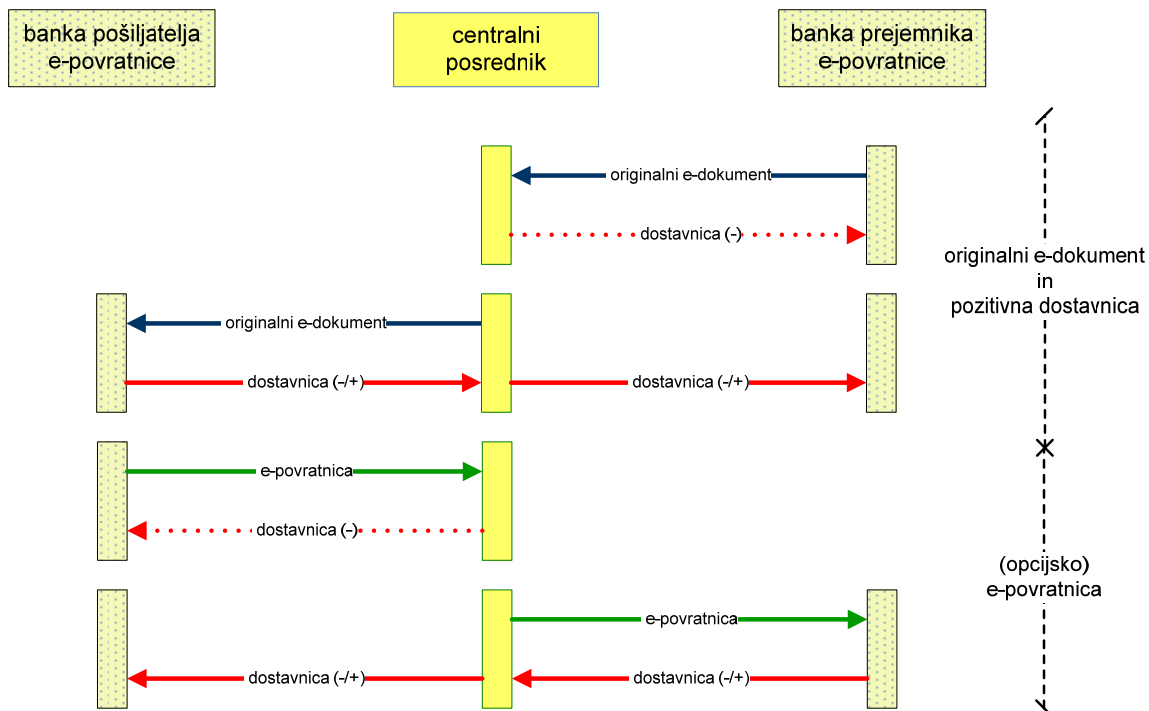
banka pošiljatelja e-povratnice

centralni posrednik

banka prejemnika e-povratnice

originalni e-dokument

dostavnica (-)

originalni e-dokument in pozitivna dostavnica

originalni e-dokument

dostavnica (-/+)

dostavnica (-/+)

e-povratnica

dostavnica (-)

(opcijsko) e-povratnica

e-povratnica

dostavnica (-/+)

dostavnica (-/+)